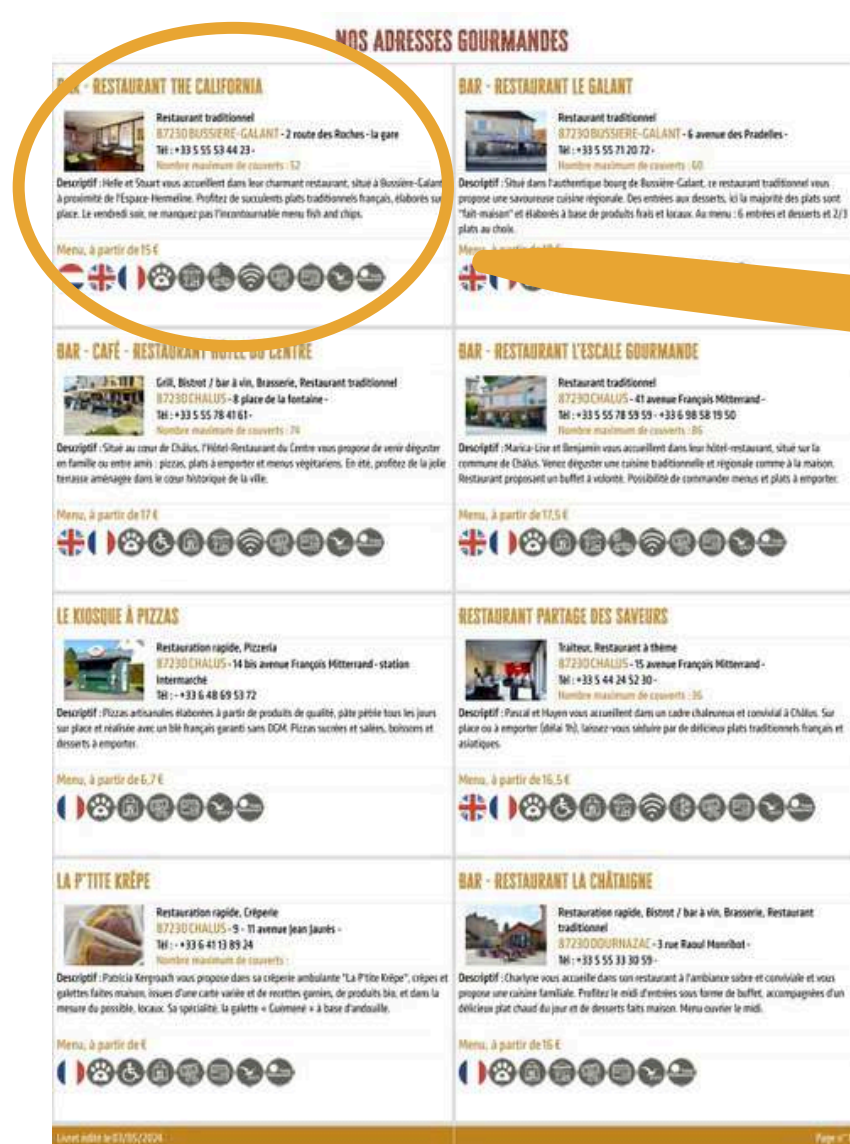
NOS ADRESSES GOURMANDES

BAR - RESTAURANT THE CALIFORNIA

Restaurant traditionnel
87230 BUSSIERE-GALANT - 2 route des Roches - la gare
Tél : +33 5 55 53 44 23 -
Nombre maximum de couverts : 52

Descriptif : Helle et Stuart vous accueillent dans leur charmant restaurant, situé à Bussière-Galant à proximité de l'Espace-Hermeline. Profitez de succulents plats traditionnels français, élaborés sur place. Le vendredi soir, ne manquez pas l'incontournable menu fish and chips.

Menu, à partir de 15 €

BAR - RESTAURANT LE GALANT

Restaurant traditionnel
87230 BUSSIERE-GALANT - 6 avenue des Pradelles -
Tél : +33 5 55 71 20 72 -
Nombre maximum de couverts : 60

Descriptif : Situé dans l'authentique bourg de Bussière-Galant, ce restaurant traditionnel vous propose une savoureuse cuisine régionale. Des entrées aux desserts, ici la majorité des plats sont "fait-maison" et élaborés à base de produits frais et locaux. Au menu : 6 entrées et desserts et 2/3 plats au choix.

Menu, à partir de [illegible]

BAR - CAFÉ - RESTAURANT HÔTEL DU CENTRE

Grill, Bistrot / bar à vin, Brasserie, Restaurant traditionnel
87230 CHALUS - 8 place de la fontaine -
Tél : +33 5 55 78 41 61 -
Nombre maximum de couverts : 74

Descriptif : Situé au cœur de Châlus, l'Hôtel-Restaurant du Centre vous propose de venir déguster en famille ou entre amis : pizzas, plats à emporter et menus végétariens. En été, profitez de la jolie terrasse aménagée dans le cœur historique de la ville.

Menu, à partir de 17 €

BAR - RESTAURANT L'ESCALE GOURMANDE

Restaurant traditionnel
87230 CHALUS - 41 avenue François Mitterrand -
Tél : +33 5 55 78 59 59 - +33 6 98 58 19 50
Nombre maximum de couverts : 86

Descriptif : Marica-Lise et Benjamin vous accueillent dans leur hôtel-restaurant, situé sur la commune de Châlus. Venez déguster une cuisine traditionnelle et régionale comme à la maison. Restaurant proposant un buffet à volonté. Possibilité de commander menus et plats à emporter.

Menu, à partir de 17,5 €

LE KIOSQUE À PIZZAS

Restauration rapide, Pizzeria
87230 CHALUS - 14 bis avenue François Mitterrand - station Intermarché
Tél : - +33 6 48 69 53 72

Descriptif : Pizzas artisanales élaborées à partir de produits de qualité, pâte pétrie tous les jours sur place et réalisée avec un blé français garanti sans OGM. Pizzas sucrées et salées, boissons et desserts à emporter.

Menu, à partir de 6,7 €

RESTAURANT PARTAGE DES SAVEURS

Traiteur, Restaurant à thème
87230 CHALUS - 15 avenue François Mitterrand -
Tél : +33 5 44 24 52 30 -
Nombre maximum de couverts : 36

Descriptif : Pascal et Huyen vous accueillent dans un cadre chaleureux et convivial à Châlus. Sur place ou à emporter (délai 1h), laissez-vous séduire par de délicieux plats traditionnels français et asiatiques.

Menu, à partir de 16,5 €

LA P'TITE KRÊPE

Restauration rapide, Crêperie
87230 CHALUS - 9 - 11 avenue Jean Jaurès -
Tél : - +33 6 41 13 89 24
Nombre maximum de couverts :

Descriptif : Patricia Kerproach vous propose dans sa crêperie ambulante "La P'tite Krêpe", crêpes et galettes faites maison, issues d'une carte variée et de recettes garnies, de produits bio, et dans la mesure du possible, locaux. Sa spécialité, la galette « Guéméné » à base d'andouille.

Menu, à partir de €

BAR - RESTAURANT LA CHÂTAIGNE

Restauration rapide, Bistrot / bar à vin, Brasserie, Restaurant traditionnel
87230 DOURNAZAC - 3 rue Raoul Monribot -
Tél : +33 5 55 33 30 59 -

Descriptif : Charlyne vous accueille dans son restaurant à l'ambiance sobre et conviviale et vous propose une cuisine familiale. Profitez le midi d'entrées sous forme de buffet, accompagnées d'un délicieux plat chaud du jour et de desserts faits maison. Menu ouvrier le midi.

Menu, à partir de 16 €

Livret édité le 03/05/2024

Page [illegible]